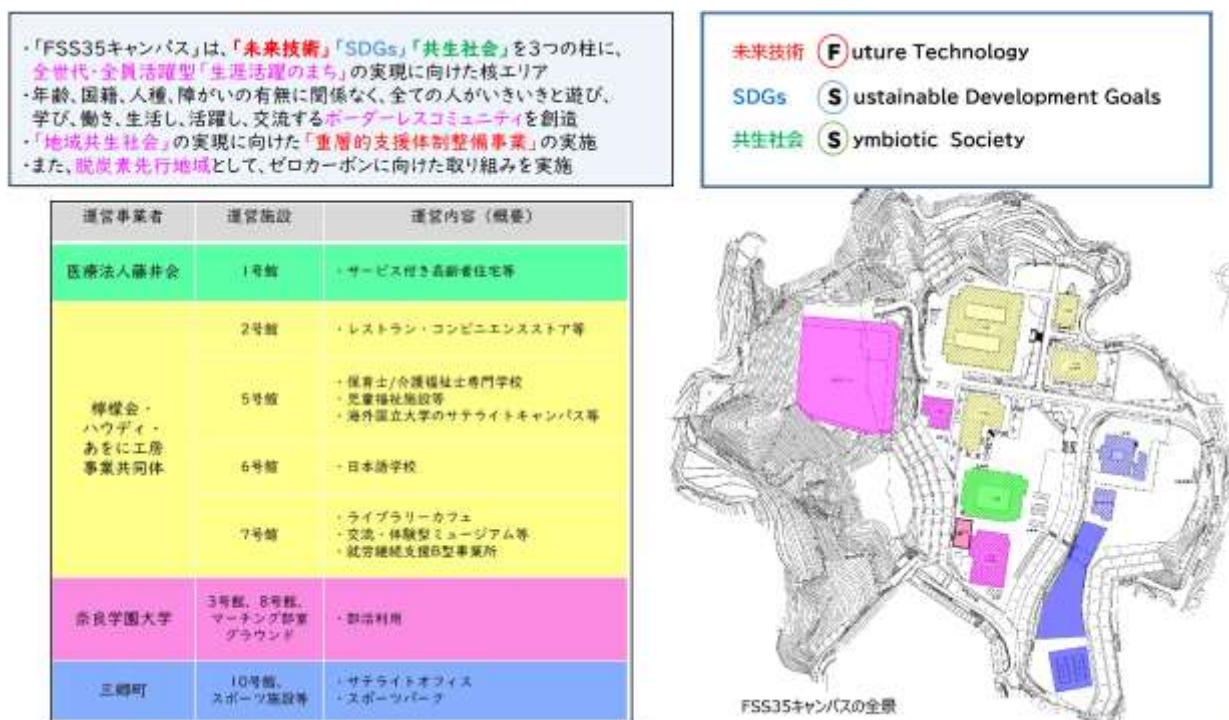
・「FSS35キャンパス」は、「未来技術」「SDGs」「共生社会」を3つの柱に、全世代・全員活躍型「生涯活躍のまち」の実現に向けた核エリア
・年齢、国籍、人種、障がいの有無に関係なく、全ての人がいきいきと遊び、学び、働き、生活し、活躍し、交流するボーダーレスコミュニティを創造
・「地域共生社会」の実現に向けた「重層的支援体制整備事業」の実施
・また、脱炭素先行地域として、ゼロカーボンに向けた取り組みを実施

未来技術 F uture Technology
SDGs S ustainable Development Goals
共生社会 S ymbiotic Society

| 運営事業者 | 運営施設 | 運営内容（概要） |
|---|---|---|
| 医療法人藤井会 | 1号館 | ・サービス付き高齢者住宅等 |
| 檸檬会・ハウディ・あをに工房事業共同体 | 2号館 | ・レストラン・コンビニエンスストア等 |
| | 5号館 | ・保育士/介護福祉士専門学校 ・児童福祉施設等 ・海外国立大学のサテライトキャンパス等 |
| | 6号館 | ・日本語学校 |
| | 7号館 | ・ライブラリーカフェ ・交流・体験型ミュージアム等 ・就労継続支援B型事業所 |
| 奈良学園大学 | 3号館、8号館、マーチング部室グラウンド | ・部活利用 |
| 三郷町 | 10号館、スポーツ施設等 | ・サテライトオフィス ・スポーツパーク |

FSS35キャンパスの全景